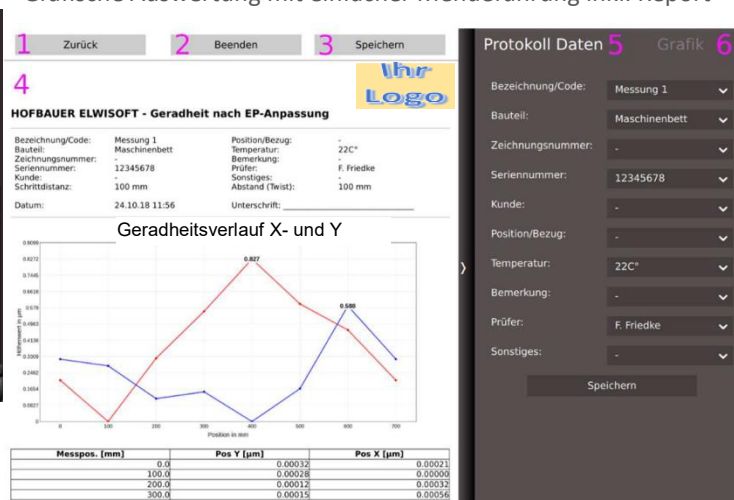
Grafische Auswertung mit einfacher Menüführung inkl. Report

1 Zurück 2 Beenden 3 Speichern

4

Ihr Logo

HOFBAUER ELWISOFT - Geradheit nach EP-Anpassung

Bezeichnung/Code: Messung 1
Bauteil: Maschinenbett
Zeichnungsnummer: -
Seriennummer: 12345678
Kunde: -
Schrittdistanz: 100 mm

Position/Bezug: -
Temperatur: 22C°
Bemerkung: -
Prüfer: F. Friedke
Sonstiges: -
Abstand (Twist): 100 mm

Datum: 24.10.18 11:56
Unterschrift:

Geradheitsverlauf X- und Y

0.9099
0.8272
0.7445
0.6618
0.5791
0.4963
0.4136
0.3309
0.2482
0.1654
0.0827

Höhenwert in µm

0.827
0.580

0 100 200 300 400 500 600 700
Position in mm

| Messpos. [mm] | Pos Y [µm] | Pos X [µm] |
|---|---|---|
| 0.0 | 0.00032 | 0.00021 |
| 100.0 | 0.00028 | 0.00000 |
| 200.0 | 0.00012 | 0.00032 |
| 300.0 | 0.00015 | 0.00056 |

Protokoll Daten 5 Grafik 6

Bezeichnung/Code: Messung 1
Bauteil: Maschinenbett
Zeichnungsnummer: -
Seriennummer: 12345678
Kunde: -
Position/Bezug: -
Temperatur: 22C°
Bemerkung: -
Prüfer: F. Friedke
Sonstiges: -
Speichern